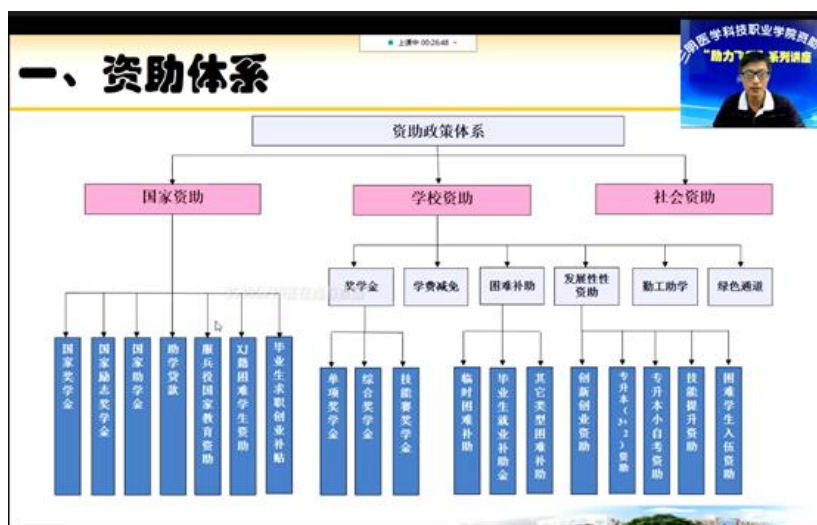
上课中 00:26:48

一、资助体系

三明医学科技职业学院资助
"助力飞" 系列讲座

资助政策体系

国家资助

学校资助

社会资助

国家奖学金

国家励志奖学金

国家助学金

助学贷款

服兵役国家教育资助

XJ籍困难学生资助

毕业生求职创业补贴

奖学金

学费减免

困难补助

发展性性资助

勤工助学

绿色通道

单项奖学金

综合奖学金

技能赛奖学金

临时困难补助

毕业生就业补助金

其它类型困难补助

创新创业资助

专升本（3+2）资助

专升本小自考资助

技能提升资助

困难学生入伍资助